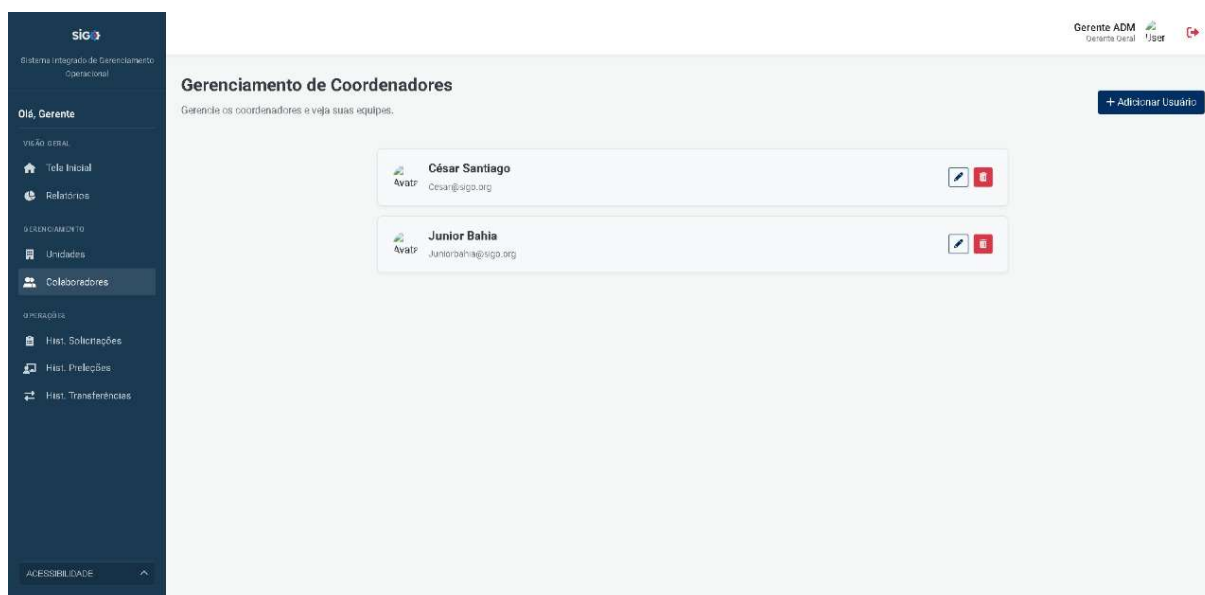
sigo

Sistema Integrado de Gerenciamento Operacional

Olá, Gerente

VISÃO GERAL

Tela Inicial

Relatórios

GERENCIAMENTO

Unidades

Colaboradores

OPERAÇÕES

Hist. Solicitações

Hist. Preleções

Hist. Transferências

ACESSIBILIDADE

Gerente ADM
Gerente Geral

User

Gerenciamento de Coordenadores

Gerencie os coordenadores e veja suas equipes.

+ Adicionar Usuário

Avatr
César Santiago
Cesar@sigo.org

Avatr
Junior Bahia
Juniorbahia@sigo.org